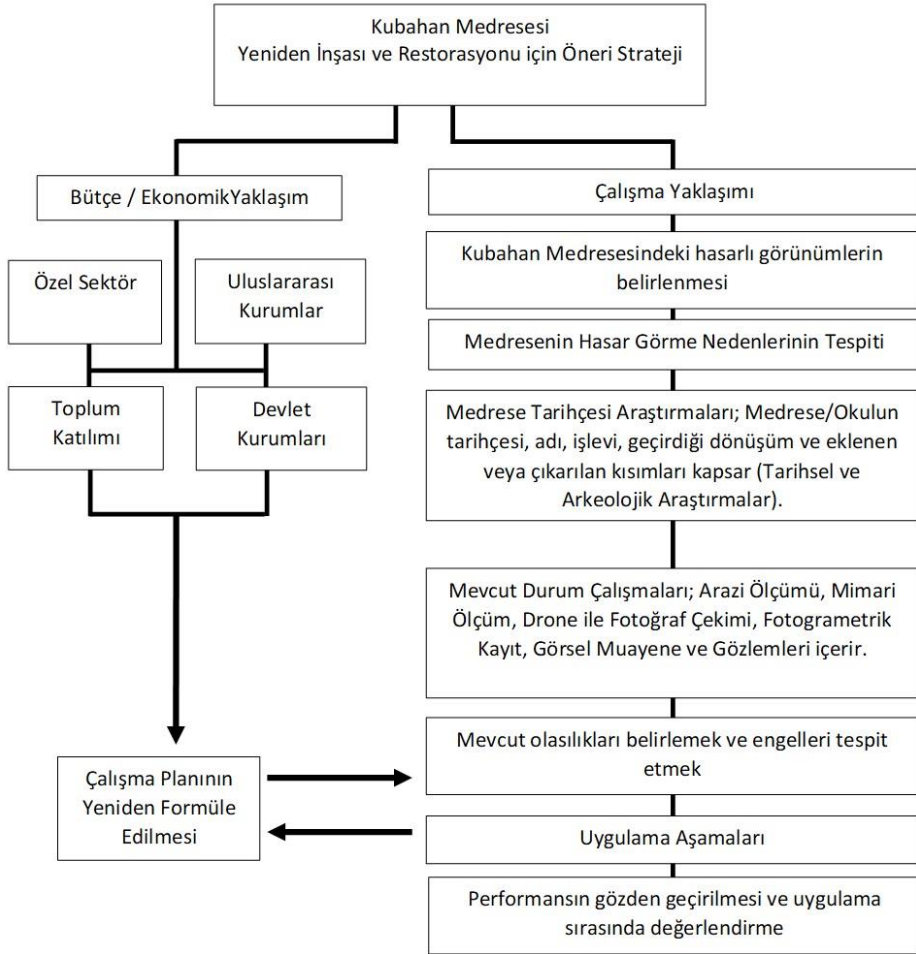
Kubahan Medresesi
Yeniden İnşası ve Restorasyonu için Öneri Strateji

Bütçe / EkonomikYaklaşım

Özel Sektör

Uluslararası Kurumlar

Toplum Katılımı

Devlet Kurumları

Çalışma Planının Yeniden Formüle Edilmesi

Çalışma Yaklaşımı

Kubahan Medresesindeki hasarlı görünümlerin belirlenmesi

Medresenin Hasar Görme Nedenlerinin Tespiti

Medrese Tarihçesi Araştırmaları; Medrese/Okulun tarihçesi, adı, işlevi, geçirdiği dönüşüm ve eklenen veya çıkarılan kısımları kapsar (Tarihsel ve Arkeolojik Araştırmalar).

Mevcut Durum Çalışmaları; Arazi Ölçümü, Mimari Ölçüm, Drone ile Fotoğraf Çekimi, Fotogrametrik Kayıt, Görsel Muayene ve Gözlemleri içerir.

Mevcut olasılıkları belirlemek ve engelleri tespit etmek

Uygulama Aşamaları

Performansın gözden geçirilmesi ve uygulama sırasında değerlendirme